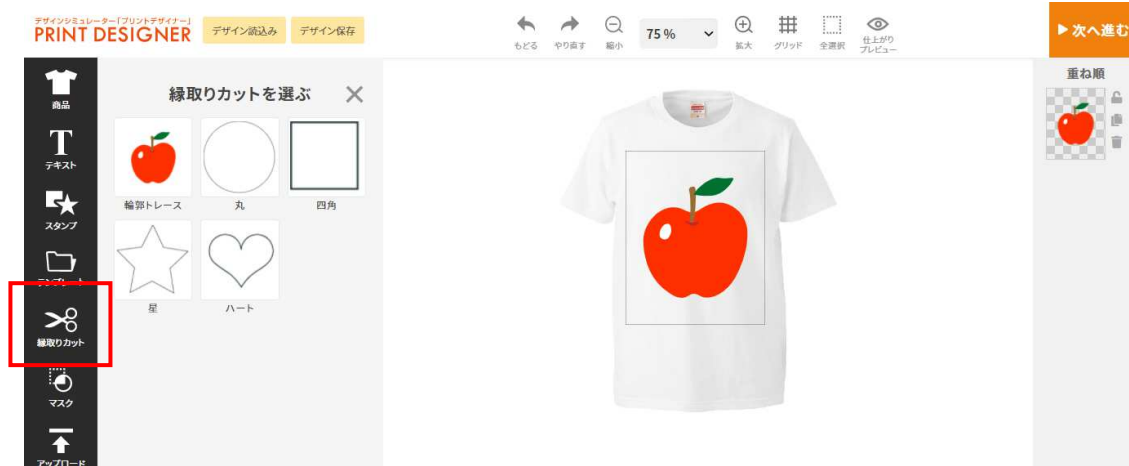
デザインシミュレーター「プリントデザイナー」
PRINT DESIGNER
デザイン読込み
デザイン保存
もどる
やり直す
縮小
75 %
拡大
グリッド
全選択
仕上がりプレビュー
▶次へ進む

商品
テキスト
スタンプ
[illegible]
縁取りカット
マスク
アップロード

縁取りカットを選ぶ
輪郭トレース
丸
四角
星
ハート

重ね順